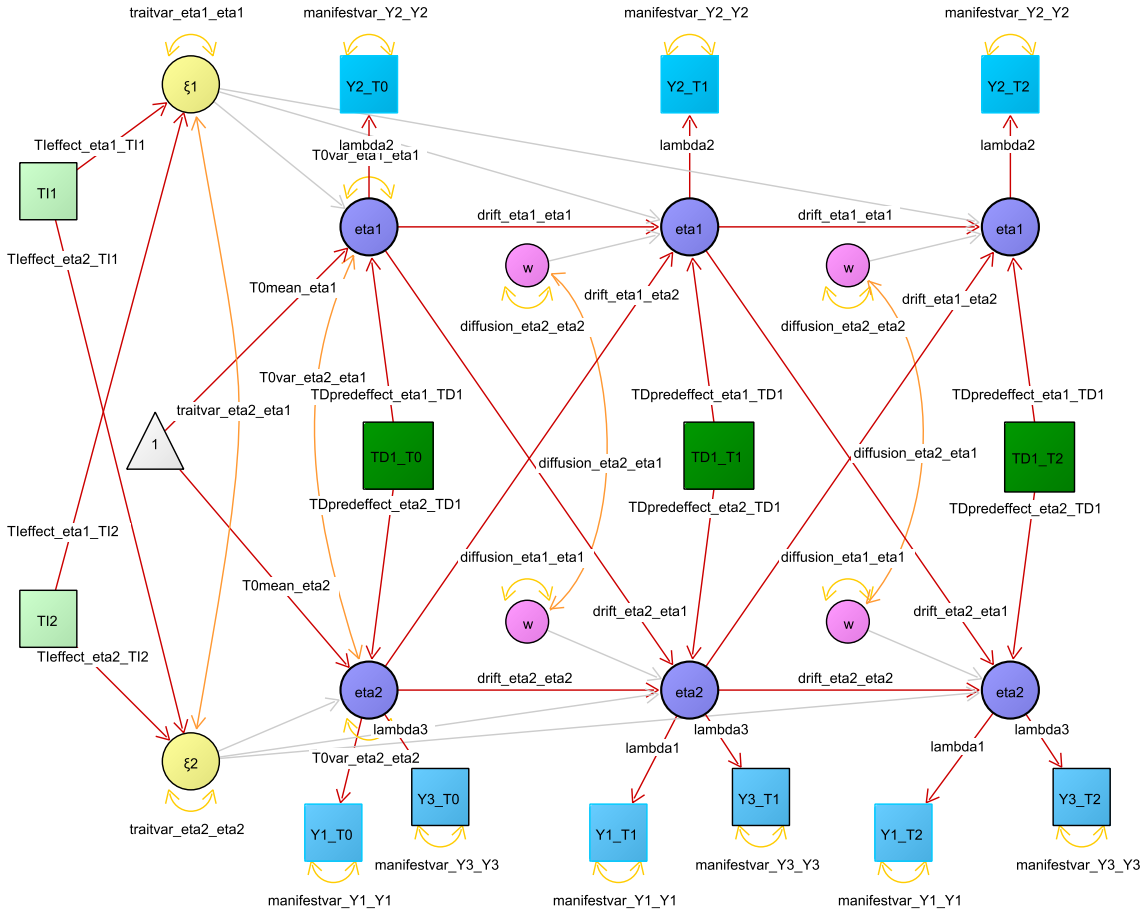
traitvar_eta1_eta1
manifestvar_Y2_Y2
manifestvar_Y2_Y2
manifestvar_Y2_Y2
ξ1
Y2_T0
Y2_T1
Y2_T2
TIeffect_eta1_TI1
lambda2
lambda2
lambda2
T0var_eta1_eta1
TI1
eta1
drift_eta1_eta1
eta1
drift_eta1_eta1
eta1
TIeffect_eta2_TI1
w
w
T0mean_eta1
drift_eta1_eta2
drift_eta1_eta2
diffusion_eta2_eta2
diffusion_eta2_eta2
T0var_eta2_eta1
TDpredeffect_eta1_TD1
TDpredeffect_eta1_TD1
TDpredeffect_eta1_TD1
traitvar_eta2_eta1
1
TD1_T0
TD1_T1
TD1_T2
diffusion_eta2_eta1
diffusion_eta2_eta1
TDpredeffect_eta2_TD1
TDpredeffect_eta2_TD1
TDpredeffect_eta2_TD1
TIeffect_eta1_TI2
diffusion_eta1_eta1
diffusion_eta1_eta1
T0mean_eta2
TI2
w
w
drift_eta2_eta1
drift_eta2_eta1
TIeffect_eta2_TI2
eta2
drift_eta2_eta2
eta2
drift_eta2_eta2
eta2
lambda3
lambda3
lambda3
ξ2
T0var_eta2_eta2
lambda1
lambda1
Y3_T0
Y3_T1
Y3_T2
Y1_T0
Y1_T1
Y1_T2
traitvar_eta2_eta2
manifestvar_Y3_Y3
manifestvar_Y3_Y3
manifestvar_Y3_Y3
manifestvar_Y1_Y1
manifestvar_Y1_Y1
manifestvar_Y1_Y1